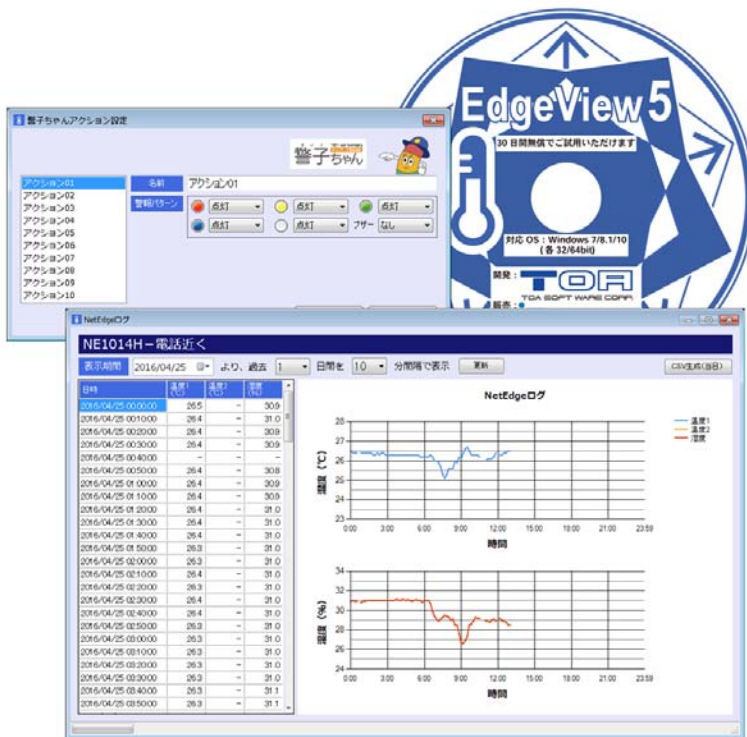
EdgeView5
30日間無償でご試用いただけます
対応OS：Windows 7/8.1/10 (各 32/64bit)
開発：
TOA
TOA SOFT WARE CORP.
販売：

警子ちゃんアクション設定
警子ちゃん
アクション01
アクション02
アクション03
アクション04
アクション05
アクション06
アクション07
アクション08
アクション09
アクション10
名前 アクション01
警報パターン
点灯
点灯
点灯
点灯
点灯
ブザー なし

NetEdgeログ
NE1014H－電話近く
表示期間 2016/04/25 より、過去 1 日間を 10 分間隔で表示 更新 CSV生成(当日)

| 日時 | 温度1 (℃) | 温度2 (℃) | 湿度 (%) |
|---|---|---|---|
| 2016/04/25 00:00:00 | 26.5 | -- | 30.9 |
| 2016/04/25 00:10:00 | 26.4 | -- | 31.0 |
| 2016/04/25 00:20:00 | 26.4 | -- | 30.9 |
| 2016/04/25 00:30:00 | 26.4 | -- | 30.9 |
| 2016/04/25 00:40:00 | -- | -- | -- |
| 2016/04/25 00:50:00 | 26.4 | -- | 30.8 |
| 2016/04/25 01:00:00 | 26.4 | -- | 30.9 |
| 2016/04/25 01:10:00 | 26.4 | -- | 30.9 |
| 2016/04/25 01:20:00 | 26.4 | -- | 31.0 |
| 2016/04/25 01:30:00 | 26.4 | -- | 31.0 |
| 2016/04/25 01:40:00 | 26.4 | -- | 31.0 |
| 2016/04/25 01:50:00 | 26.3 | -- | 31.0 |
| 2016/04/25 02:00:00 | 26.3 | -- | 31.0 |
| 2016/04/25 02:10:00 | 26.4 | -- | 31.0 |
| 2016/04/25 02:20:00 | 26.3 | -- | 31.0 |
| 2016/04/25 02:30:00 | 26.4 | -- | 31.0 |
| 2016/04/25 02:40:00 | 26.4 | -- | 31.0 |
| 2016/04/25 02:50:00 | 26.3 | -- | 31.0 |
| 2016/04/25 03:00:00 | 26.3 | -- | 31.0 |
| 2016/04/25 03:10:00 | 26.3 | -- | 31.0 |
| 2016/04/25 03:20:00 | 26.3 | -- | 31.0 |
| 2016/04/25 03:30:00 | 26.3 | -- | 31.0 |
| 2016/04/25 03:40:00 | 26.3 | -- | 31.1 |
| 2016/04/25 03:50:00 | 26.3 | -- | 31.1 |

NetEdgeログ
温度1
温度2
湿度
温度(℃)
28 27 26 25 24 23
0:00 3:00 6:00 9:00 12:00 15:00 18:00 21:00 23:59
時間
湿度(%)
34 32 30 28 26 24
0:00 3:00 6:00 9:00 12:00 15:00 18:00 21:00 23:59
時間